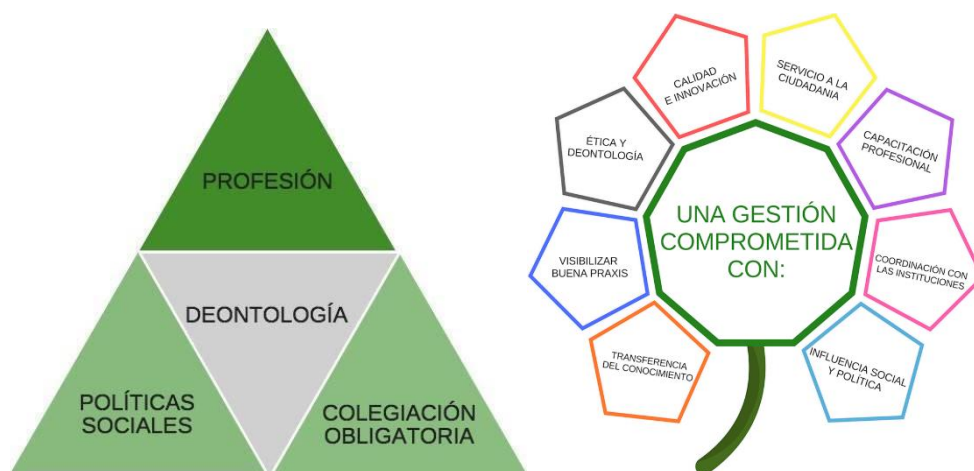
PROFESIÓN

DEONTOLOGÍA

POLÍTICAS SOCIALES

COLEGIACIÓN OBLIGATORIA

UNA GESTIÓN COMPROMETIDA CON:

CALIDAD E INNOVACIÓN

SERVICIO A LA CIUDADANIA

CAPACITACIÓN PROFESIONAL

COORDINACIÓN CON LAS INSTITUCIONES

INFLUENCIA SOCIAL Y POLÍTICA

TRANSFERENCIA DEL CONOCIMIENTO

VISIBILIZAR BUENA PRAXIS

ÉTICA Y DEONTOLOGÍA